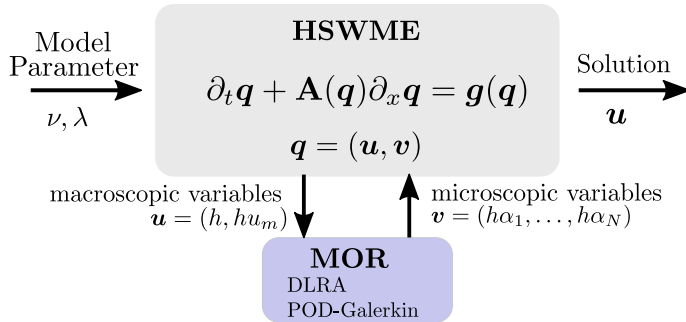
Model Parameter
$\nu, \lambda$

HSWME

$\partial_t \boldsymbol{q} + \mathbf{A}(\boldsymbol{q})\partial_x \boldsymbol{q} = \boldsymbol{g}(\boldsymbol{q})$

$\boldsymbol{q} = (\boldsymbol{u}, \boldsymbol{v})$

Solution
$\boldsymbol{u}$

macroscopic variables
$\boldsymbol{u} = (h, hu_m)$

microscopic variables
$\boldsymbol{v} = (h\alpha_1, \ldots, h\alpha_N)$

MOR
DLRA
POD-Galerkin